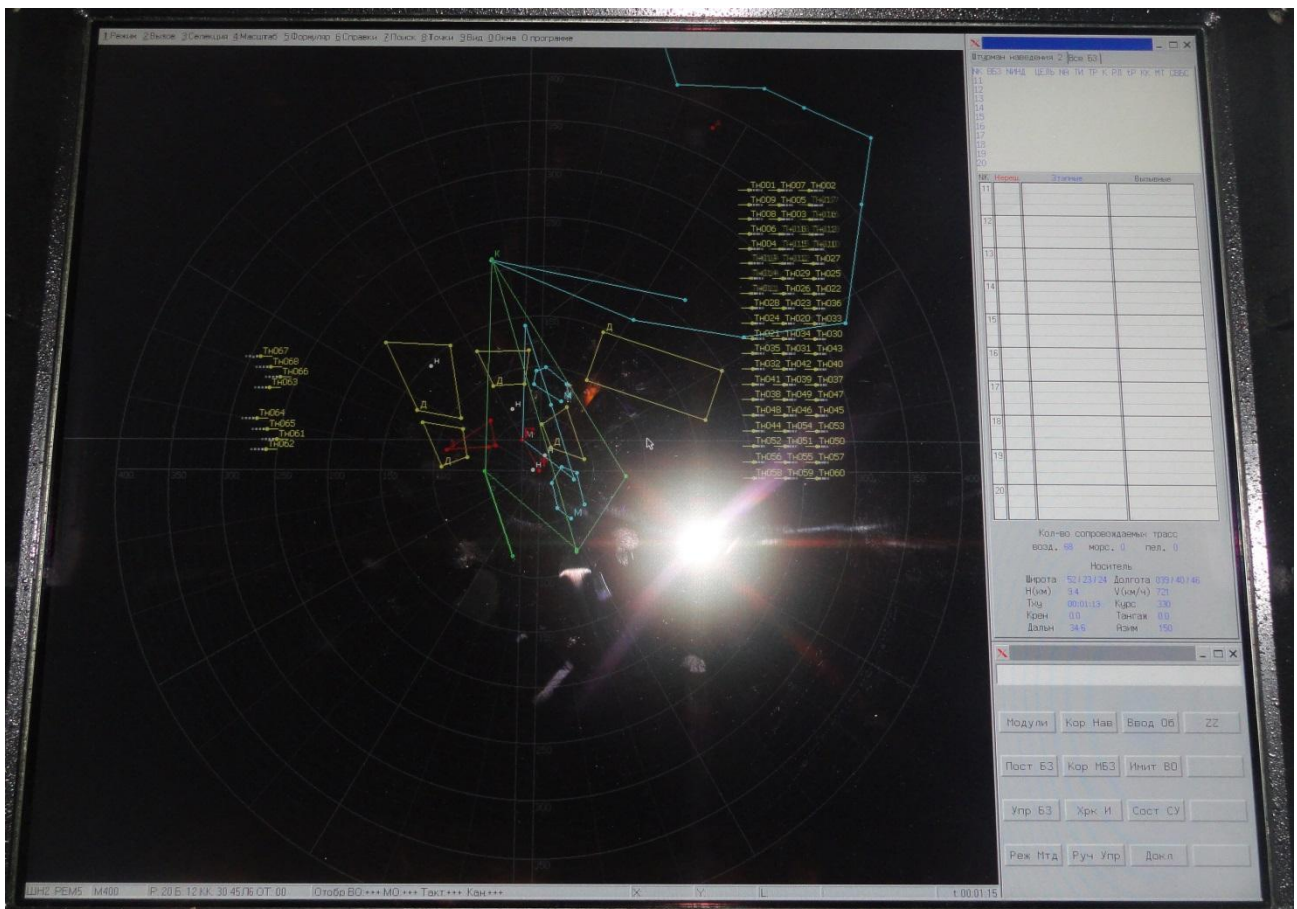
1 Режим 2 Вызов 3 Селекция 4 Масштаб 5 Формуляр 6 Справки 7 Поиск 8 Точки 9 Вид 0 Окна О программе

1 Штурман наведения 2 Все БЗ

№ БЗ НМНД ЦЕЛЬ НН ТИ ТР К РЗ ХР КК НТ СОБС
11
12
13
14
15
16
17
18
19
20

№ Неисп Этапные Вызывные
11
12
13
14
15
16
17
18
19
20

Кол-во сопровождаемых трасс
возд. 68 морс. 0 пел. 0

Носитель
Широта 52 / 23 / 24 Долгота 039 / 40 / 46
H(км) 9.4 V(км/ч) 721
Тну 00:01:13 Курс 330
Крен 0.0 Тангаж 0.0
Дальн 34.6 Азим 150

Модули Кор Нав Ввод ОБ ZZ
Пост БЗ Кор МБЗ Имит ВО
Упр БЗ Хрк И Сост СУ
Реж Мтд Руч Упр Докл

ТН001 ТН007 ТН002
ТН009 ТН005 ТН017
ТН008 ТН003 ТН016
ТН006 ТН018 ТН010
ТН004 ТН015 ТН010
ТН019 ТН012 ТН027
ТН014 ТН029 ТН025
ТН011 ТН026 ТН022
ТН028 ТН023 ТН036
ТН024 ТН020 ТН033
ТН021 ТН034 ТН030
ТН035 ТН031 ТН043
ТН032 ТН042 ТН040
ТН041 ТН039 ТН037
ТН038 ТН049 ТН047
ТН048 ТН046 ТН045
ТН044 ТН054 ТН053
ТН052 ТН051 ТН050
ТН056 ТН055 ТН057
ТН058 ТН059 ТН060

ТН067
ТН068
ТН066
ТН063
ТН064
ТН065
ТН061
ТН062

Д Д Д Д Д Д Н Н Н Н М М М И

ШН2 РЕМ5 М400 Р: 20 Б: 12 КК: 30 45 ПБ ОТ: 00 Отобр ВО +++ МО +++ Такт +++ Кан +++ X Y L t 00:01:15